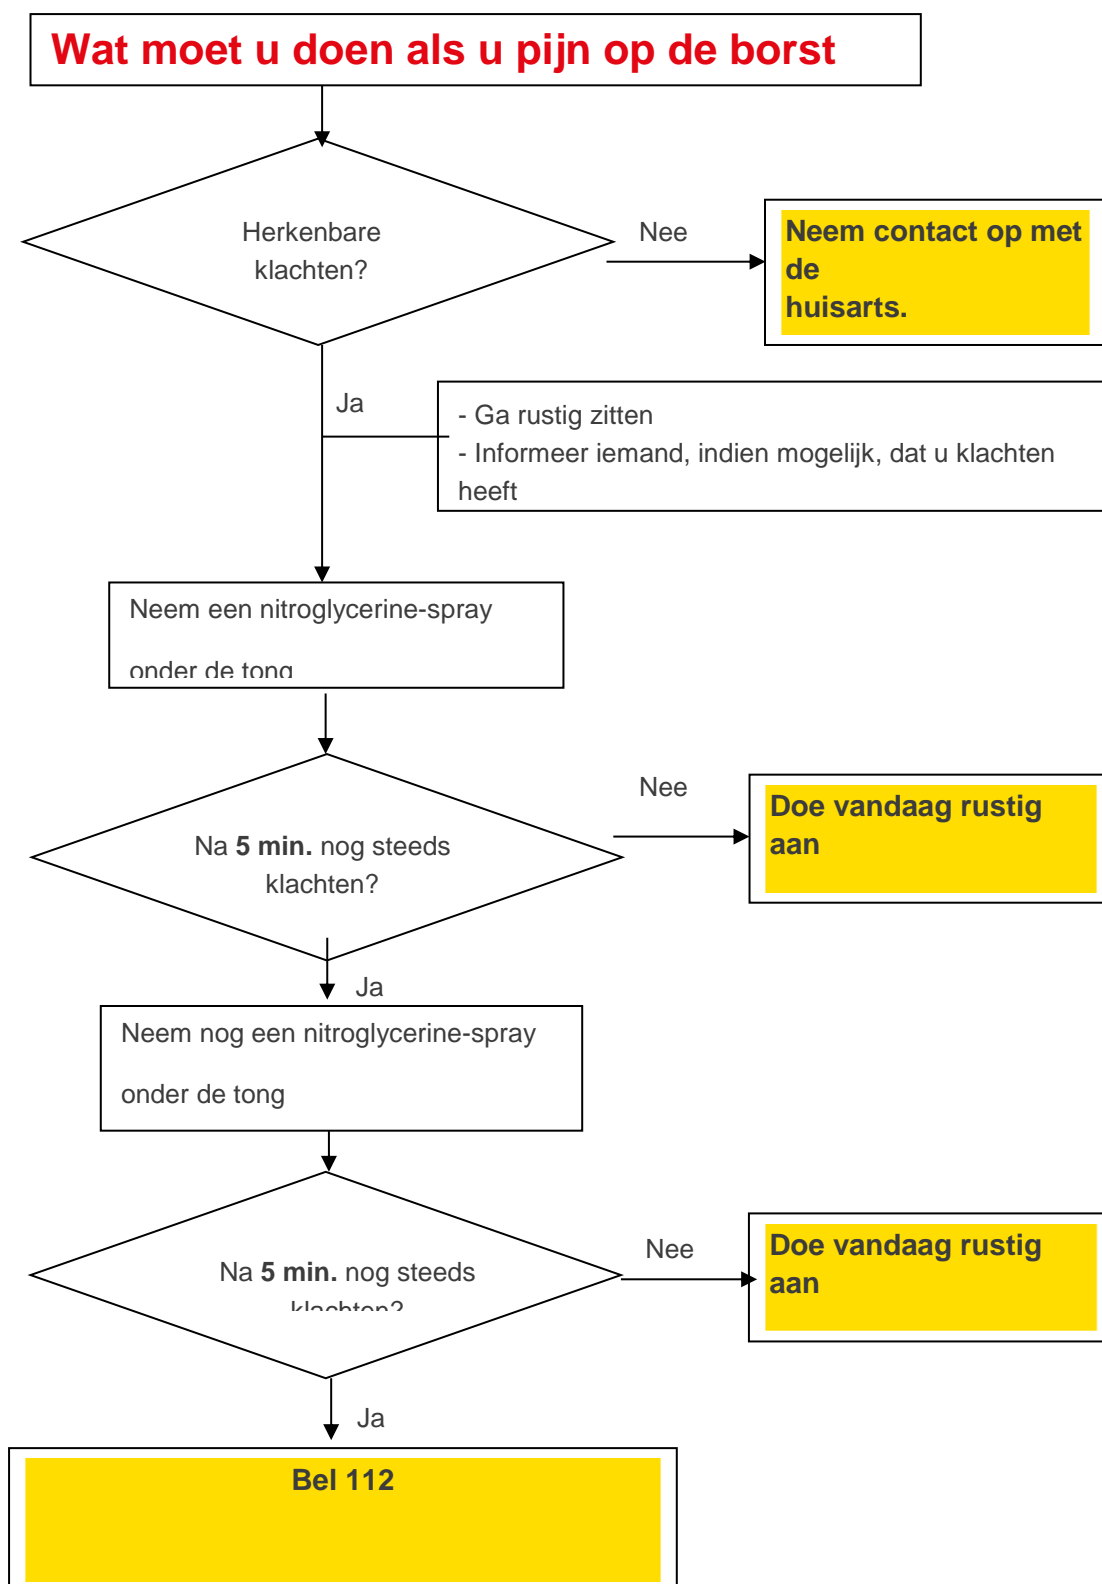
Wat moet u doen als u pijn op de borst

Herkenbare klachten?

Nee

Neem contact op met de huisarts.

Ja

- Ga rustig zitten
- Informeer iemand, indien mogelijk, dat u klachten heeft

Neem een nitroglycerine-spray

onder de tong

Na **5 min.** nog steeds klachten?

Nee

Doe vandaag rustig aan

Ja

Neem nog een nitroglycerine-spray

onder de tong

Na **5 min.** nog steeds klachten?

Nee

Doe vandaag rustig aan

Ja

Bel 112